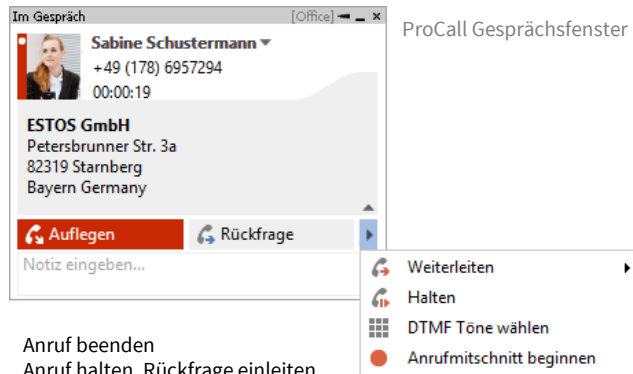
Im Gespräch
[Office]

Sabine Schustermann
+49 (178) 6957294
00:00:19

ESTOS GmbH
Petersbrunner Str. 3a
82319 Starnberg
Bayern Germany

Auflegen
Rückfrage

Notiz eingeben...

ProCall Gesprächsfenster

Weiterleiten
Halten
DTMF Töne wählen
Anrufmitschnitt beginnen

Anruf beenden
Anruf halten, Rückfrage einleiten